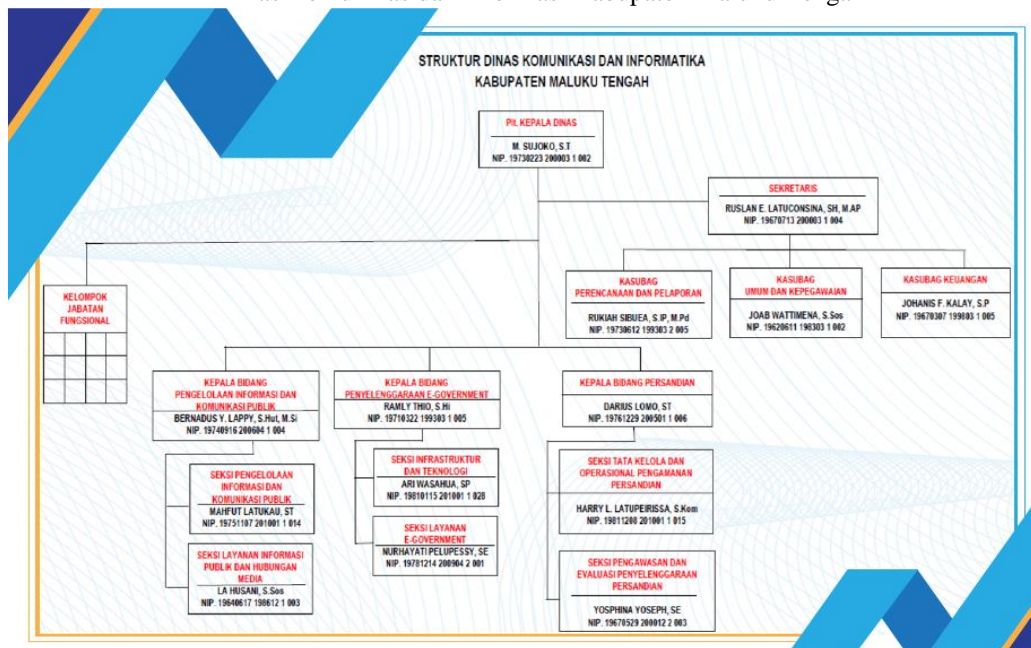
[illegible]

STRUKTUR DINAS KOMUNIKASI DAN INFORMATIKA
KABUPATEN MALUKU TENGAH

Plt. KEPALA DINAS
M. SUJOKO, S.T
NIP. 19730223 200003 1 002

SEKRETARIS
RUSLAN E. LATUCONSINA, SH, M.AP
NIP. 19670713 200003 1 004

KELOMPOK JABATAN FUNGSIONAL

KASUBAG PERENCANAAN DAN PELAPORAN
RUKIAH SIBUEA, S.IP, M.Pd
NIP. 19730612 199303 2 005

KASUBAG UMUM DAN KEPEGAWAIAN
JOAB WATTIMENA, S.Sos
NIP. 19620611 198303 1 002

KASUBAG KEUANGAN
JOHANIS F. KALAY, S.P
NIP. 19670307 199003 1 005

KEPALA BIDANG PENGELOLAAN INFORMASI DAN KOMUNIKASI PUBLIK
BERNADUS Y. LAPPY, S.Hut, M.Si
NIP. 19740916 200604 1 004

KEPALA BIDANG PENYELENGGARAAN E-GOVERNMENT
RAMLY THIO, S.Hi
NIP. 19710322 199303 1 005

KEPALA BIDANG PERSANDIAN
DARIUS LOMO, ST
NIP. 19761229 200501 1 006

SEKSI PENGELOLAAN INFORMASI DAN KOMUNIKASI PUBLIK
MAHFUT LATUKAU, ST
NIP. 19751107 201001 1 014

SEKSI LAYANAN INFORMASI PUBLIK DAN HUBUNGAN MEDIA
LA HUSANI, S.Sos
NIP. 19640617 198612 1 003

SEKSI INFRASTRUKTUR DAN TEKNOLOGI
ARI WASAHUA, SP
NIP. 19810115 201001 1 028

SEKSI LAYANAN E-GOVERNMENT
NURHAYATI PELUPESSY, SE
NIP. 19781214 200904 2 001

SEKSI TATA KELOLA DAN OPERASIONAL PENGAMANAN PERSANDIAN
HARRY L. LATUPEIRISSA, S.Kom
NIP. 19811208 201001 1 015

SEKSI PENGAWASAN DAN EVALUASI PENYELENGGARAAN PERSANDIAN
YOSPHINA YOSEPH, SE
NIP. 19670529 200012 2 003